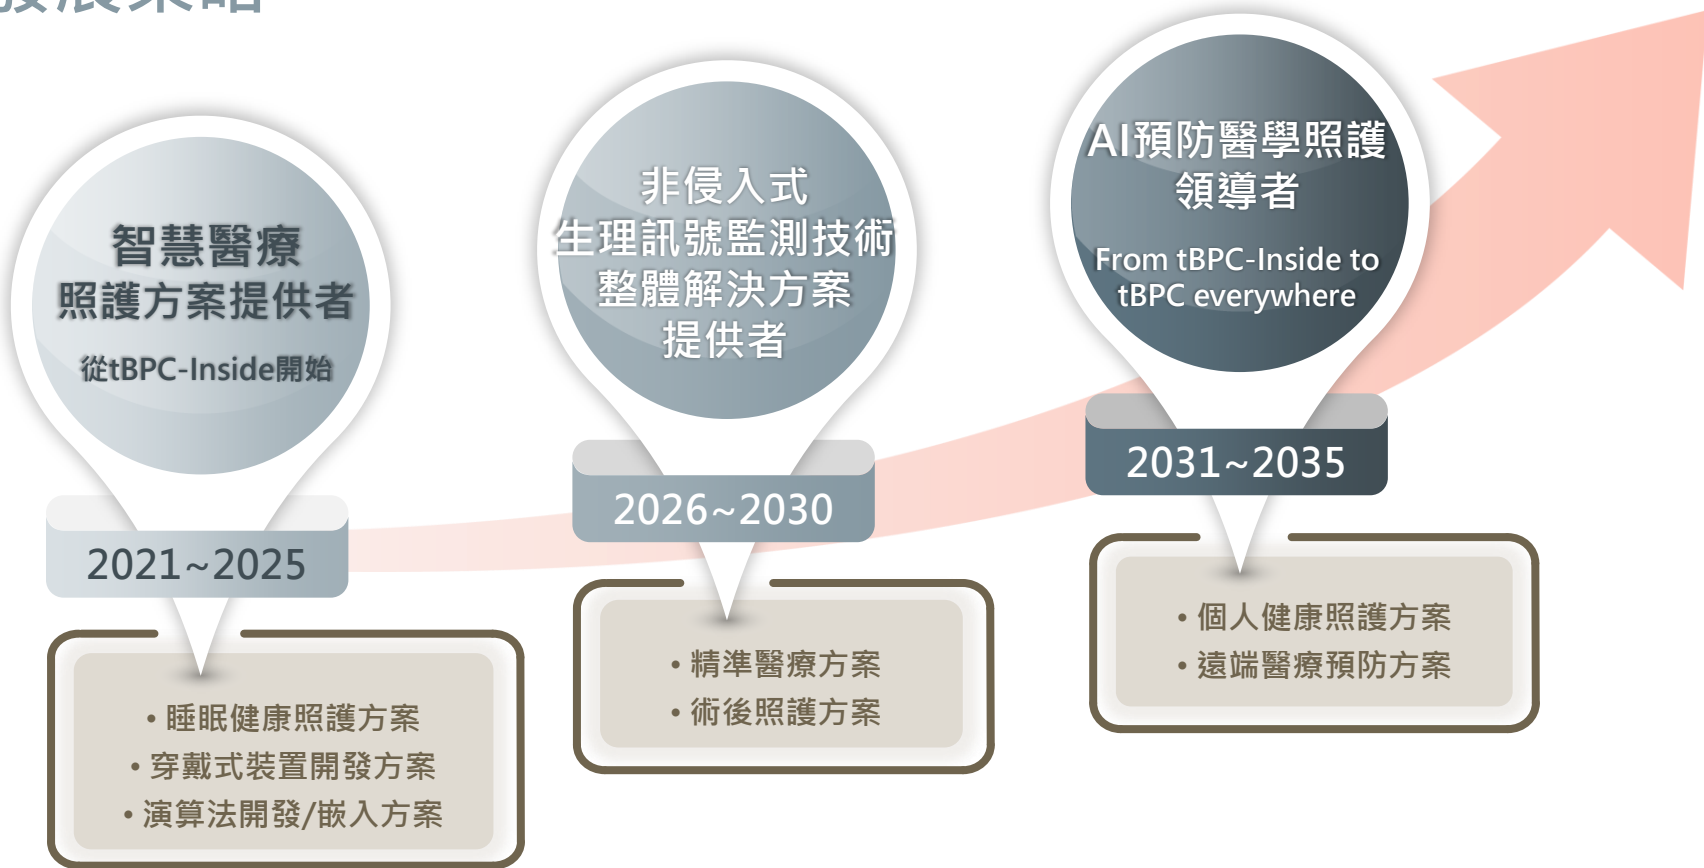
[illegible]

智慧醫療
照護方案提供者
從tBPC-Inside開始

2021~2025

• 睡眠健康照護方案
• 穿戴式裝置開發方案
• 演算法開發/嵌入方案

非侵入式
生理訊號監測技術
整體解決方案
提供者

2026~2030

• 精準醫療方案
• 術後照護方案

AI預防醫學照護
領導者
From tBPC-Inside to tBPC everywhere

2031~2035

• 個人健康照護方案
• 遠端醫療預防方案